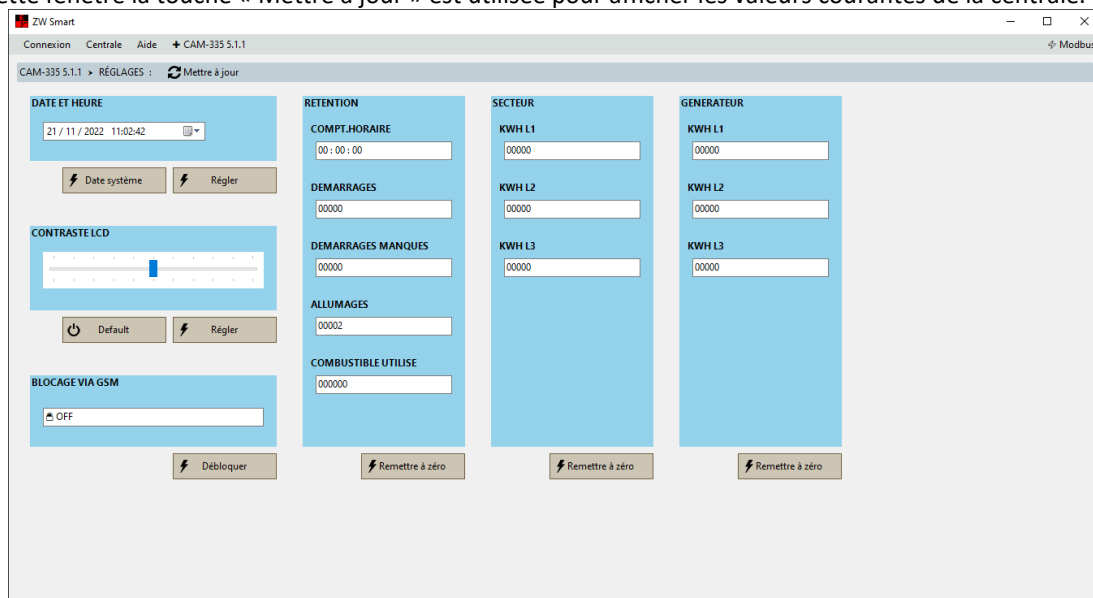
ZW Smart

Connexion Centrale Aide + CAM-335 5.1.1

Modbus

CAM-335 5.1.1 ▸ RÉGLAGES : Mettre à jour

DATE ET HEURE

21 / 11 / 2022 11:02:42

Date système

Régler

CONTRASTE LCD

Default

Régler

BLOCAGE VIA GSM

OFF

Débloquer

RETENTION

COMPT.HORAIRE

00 : 00 : 00

DEMARRAGES

00000

DEMARRAGES MANQUES

00000

ALLUMAGES

00002

COMBUSTIBLE UTILISE

000000

Remettre à zéro

SECTEUR

KWH L1

00000

KWH L2

00000

KWH L3

00000

Remettre à zéro

GENERATEUR

KWH L1

00000

KWH L2

00000

KWH L3

00000

Remettre à zéro